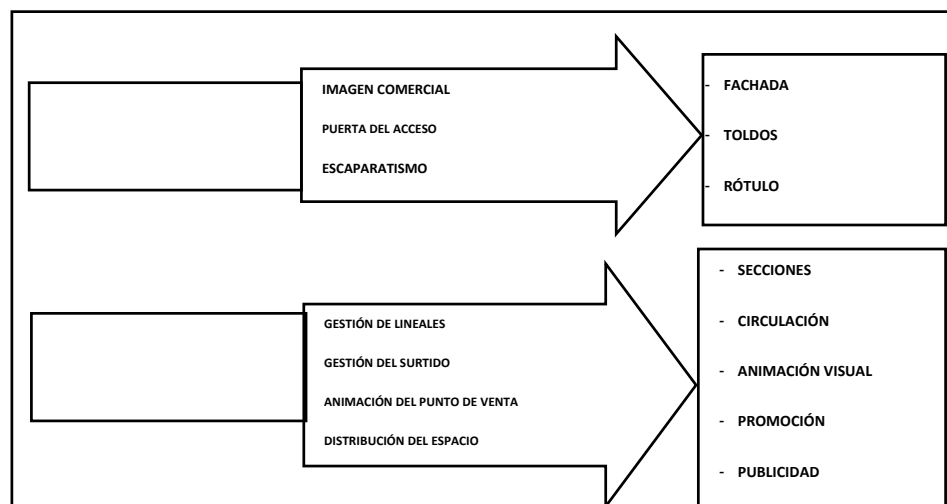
IMAGEN COMERCIAL

PUERTA DEL ACCESO

ESCAPARATISMO

- FACHADA
- TOLDOS
- RÓTULO

GESTIÓN DE LINEALES

GESTIÓN DEL SURTIDO

ANIMACIÓN DEL PUNTO DE VENTA

DISTRIBUCIÓN DEL ESPACIO

- SECCIONES
- CIRCULACIÓN
- ANIMACIÓN VISUAL
- PROMOCIÓN
- PUBLICIDAD